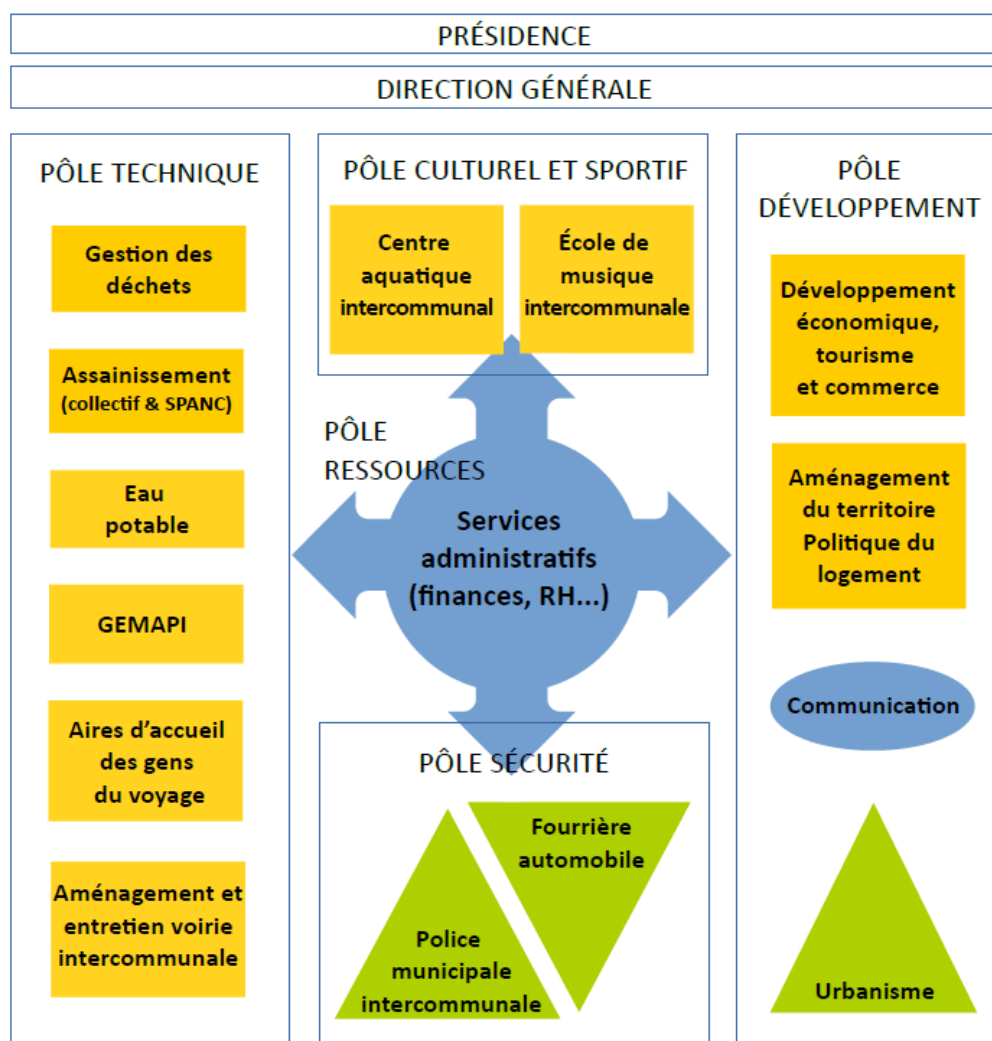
PRÉSIDENCE

DIRECTION GÉNÉRALE

PÔLE TECHNIQUE

Gestion des déchets

Assainissement (collectif & SPANC)

Eau potable

GEMAPI

Aires d'accueil des gens du voyage

Aménagement et entretien voirie intercommunale

PÔLE CULTUREL ET SPORTIF

Centre aquatique intercommunal

École de musique intercommunale

PÔLE RESSOURCES

Services administratifs (finances, RH...)

PÔLE SÉCURITÉ

Fourrière automobile

Police municipale intercommunale

PÔLE DÉVELOPPEMENT

Développement économique, tourisme et commerce

Aménagement du territoire Politique du logement

Communication

Urbanisme